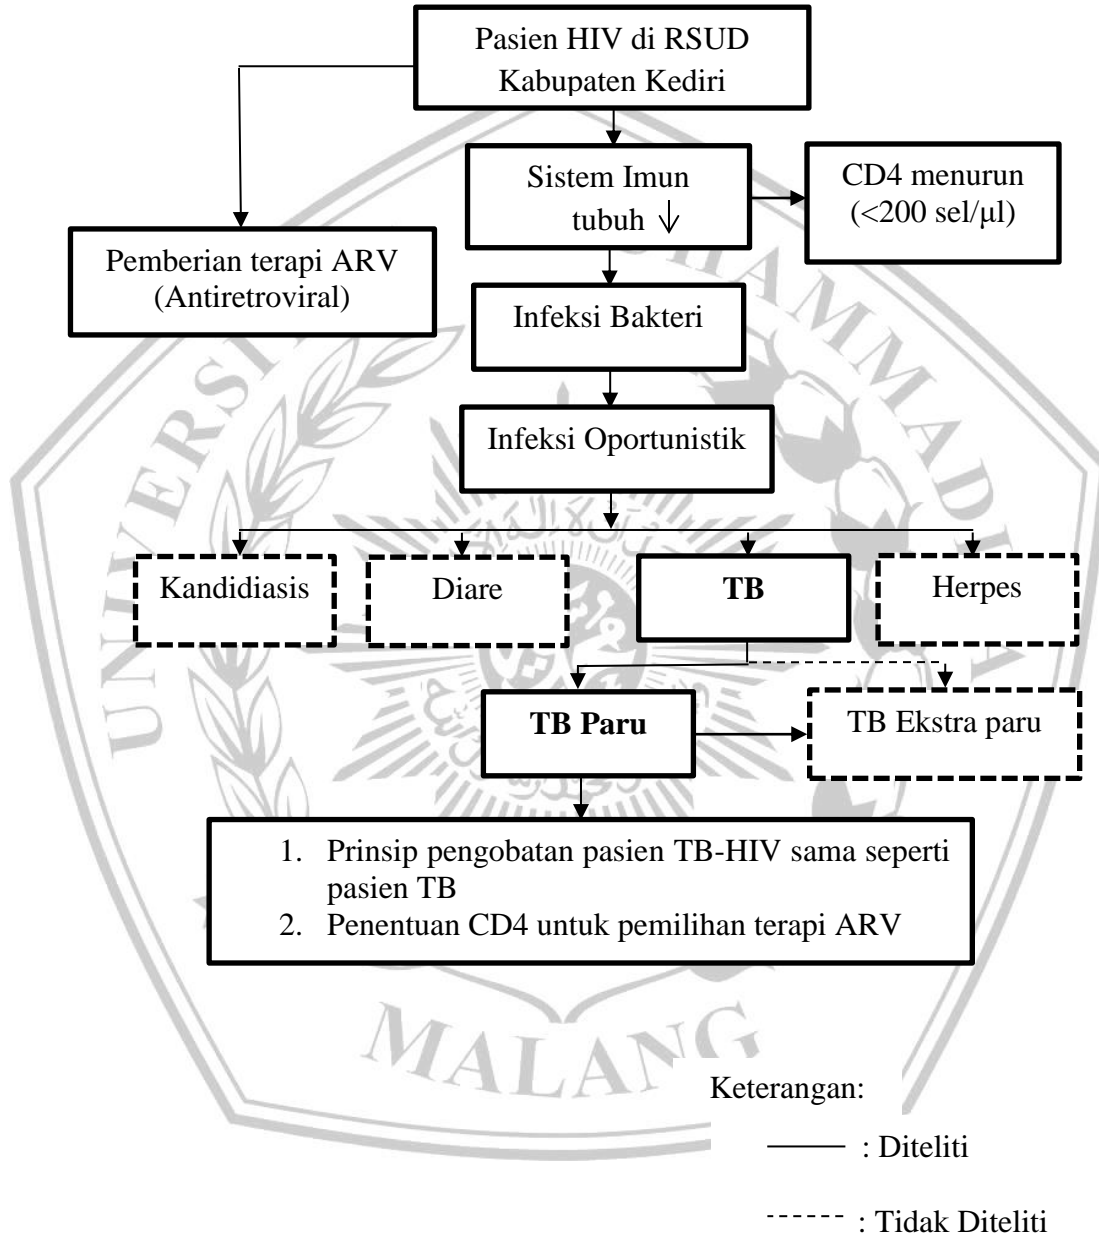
Pasien HIV di RSUD Kabupaten Kediri

Sistem Imun tubuh ↓

CD4 menurun (<200 sel/µl)

Pemberian terapi ARV (Antiretroviral)

Infeksi Bakteri

Infeksi Oportunistik

Kandidiasis

Diare

**TB**

Herpes

**TB Paru**

TB Ekstra paru

1. Prinsip pengobatan pasien TB-HIV sama seperti pasien TB
2. Penentuan CD4 untuk pemilihan terapi ARV

MALANG

Keterangan:

——— : Diteliti

------ : Tidak Diteliti